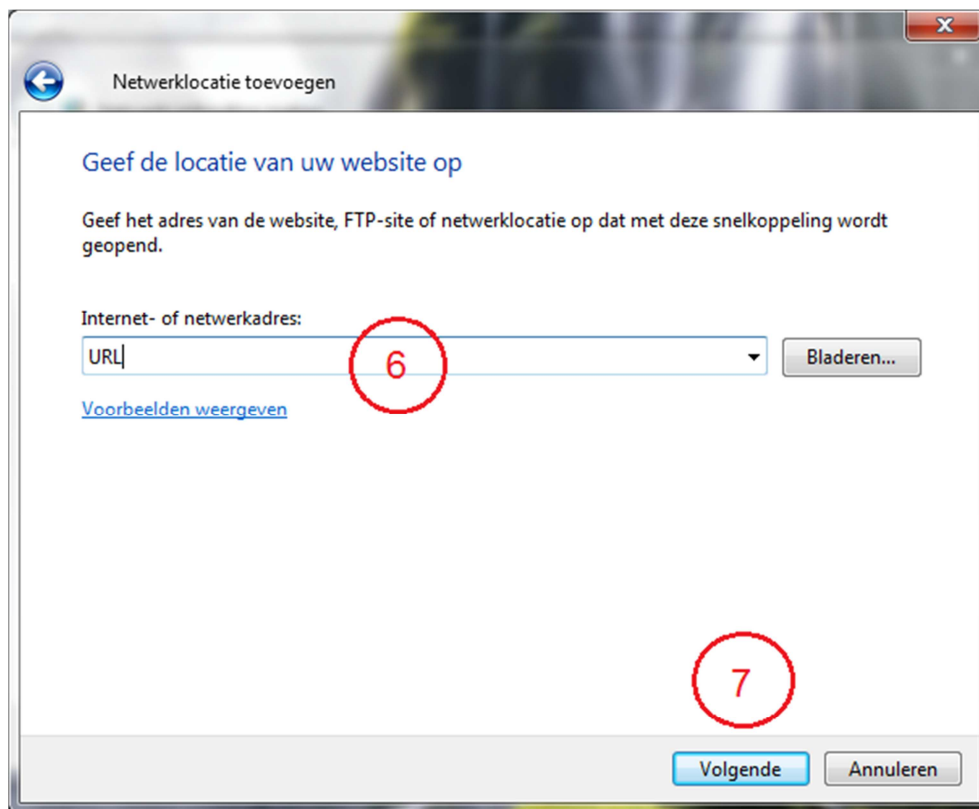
Netwerklocatie toevoegen

Geef de locatie van uw website op

Geef het adres van de website, FTP-site of netwerklocatie op dat met deze snelkoppeling wordt geopend.

Internet- of netwerkadres:

URL

6

Bladeren...

Voorbeelden weergeven

7

Volgende

Annuleren